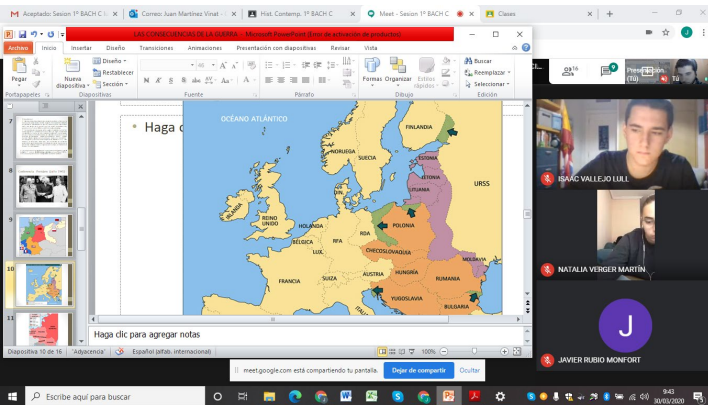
Aceptado: Sesion 1º BACH C M
Correo: Juan Martínez Vinat -
Hist. Contemp. 1º BACH C
Meet - Sesion 1º BACH C
Clases

LAS CONSECUENCIAS DE LA GUERRA - Microsoft PowerPoint (Error de activación de productos)

Archivo Inicio Insertar Diseño Transiciones Animaciones Presentación con diapositivas Revisar Vista

Pegar
Portapapeles
Nueva diapositiva
Diseño
Restablecer
Sección
Diapositivas
Fuente
Párrafo
Formas
Organizar
Estilos rápidos
Dibujo
Buscar
Reemplazar
Seleccionar
Edición

7
8
9
10
11

• Haga c

OCÉANO ATLÁNTICO
FINLANDIA
NORUEGA
SUECIA
ESTONIA
LETONIA
LITUANIA
URSS
REINO UNIDO
HOLANDA
RDA
POLONIA
BÉLGICA
RFA
LUX.
CHECOSLOVAQUIA
FRANCIA
SUIZA
AUSTRIA
HUNGRÍA
MOLDAVIA
RUMANIA
YUGOSLAVIA
BULGARIA
ITALIA

Haga clic para agregar notas

Diapositiva 10 de 16 "Adyacencia" Español (alfab. internacional) 100%

16
9
Presentación (TÚ)
TÚ

ISAAC VALLEJO LULL
NATALIA VERGER MARTÍN
J
JAVIER RUBIO MONFORT

meet.google.com está compartiendo tu pantalla.
Dejar de compartir
Ocultar

Escribe aquí para buscar
9:43
30/03/2020